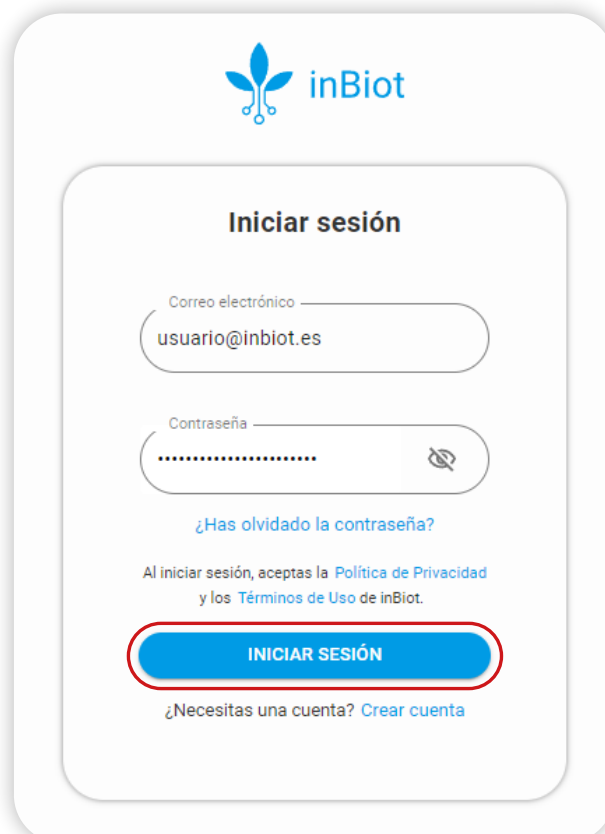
inBiot

Iniciar sesión

Correo electrónico

usuario@inbiot.es

Contraseña

••••••••••••••••••••••••

¿Has olvidado la contraseña?

Al iniciar sesión, aceptas la Política de Privacidad y los Términos de Uso de inBiot.

INICIAR SESIÓN

¿Necesitas una cuenta? Crear cuenta